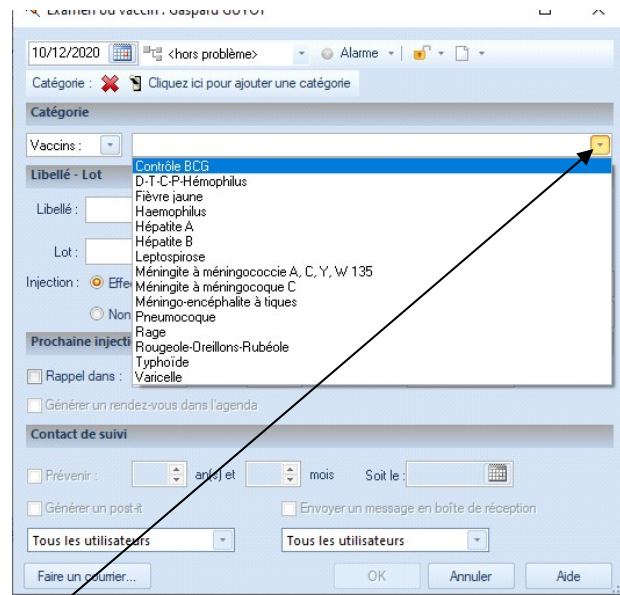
Examen ou vaccin : Gaspard GUYOT

10/12/2020 <hors problème> Alarme

Catégorie : Cliquez ici pour ajouter une catégorie

Catégorie

Vaccins :

Contrôle BCG
D-T-C-P-Hémophilus
Fièvre jaune
Haemophilus
Hépatite A
Hépatite B
Leptospirose
Méningite à méningococcie A, C, Y, W 135
Méningite à méningocoque C
Méningo-encéphalite à tiques
Pneumocoque
Rage
Rougeole-Oreillons-Rubéole
Typhoïde
Varicelle

Libellé - Lot

Libellé :

Lot :

Injection : Effe

Non

Prochaine injecti

Rappel dans :

Générer un rendez-vous dans l'agenda

Contact de suivi

Prévenir : an(s) et mois Soit le :

Générer un post-it

Envoyer un message en boîte de réception

Tous les utilisateurs

Tous les utilisateurs

Faire un courrier...

OK

Annuler

Aide